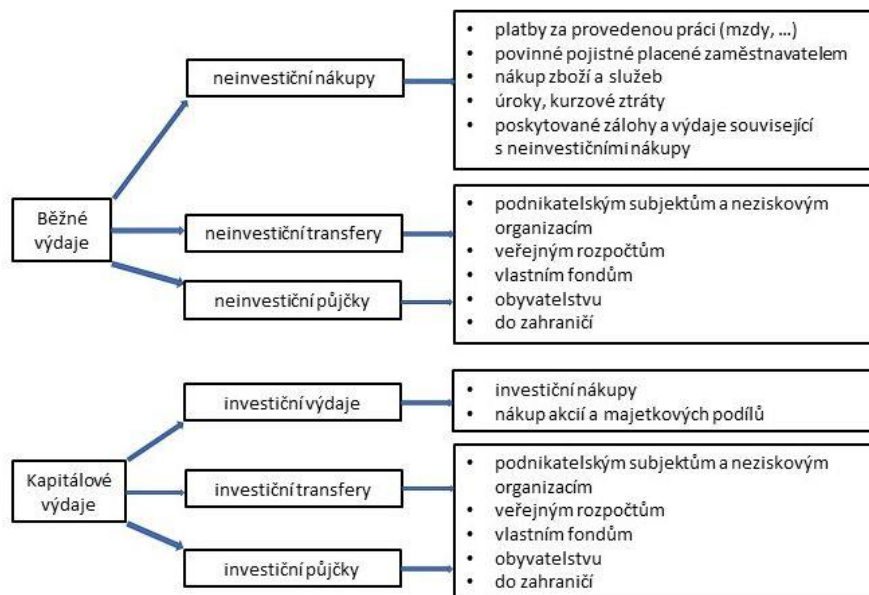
Běžné výdaje

neinvestiční nákupy

- platby za provedenou práci (mzdy, ...)
- povinné pojistné placené zaměstnavatelem
- nákup zboží a služeb
- úroky, kurzové ztráty
- poskytované zálohy a výdaje související s neinvestičními nákupy

neinvestiční transfery

neinvestiční půjčky

- podnikatelským subjektům a neziskovým organizacím
- veřejným rozpočtům
- vlastním fondům
- obyvatelstvu
- do zahraničí

Kapitálové výdaje

investiční výdaje

- investiční nákupy
- nákup akcií a majetkových podílů

investiční transfery

investiční půjčky

- podnikatelským subjektům a neziskovým organizacím
- veřejným rozpočtům
- vlastním fondům
- obyvatelstvu
- do zahraničí